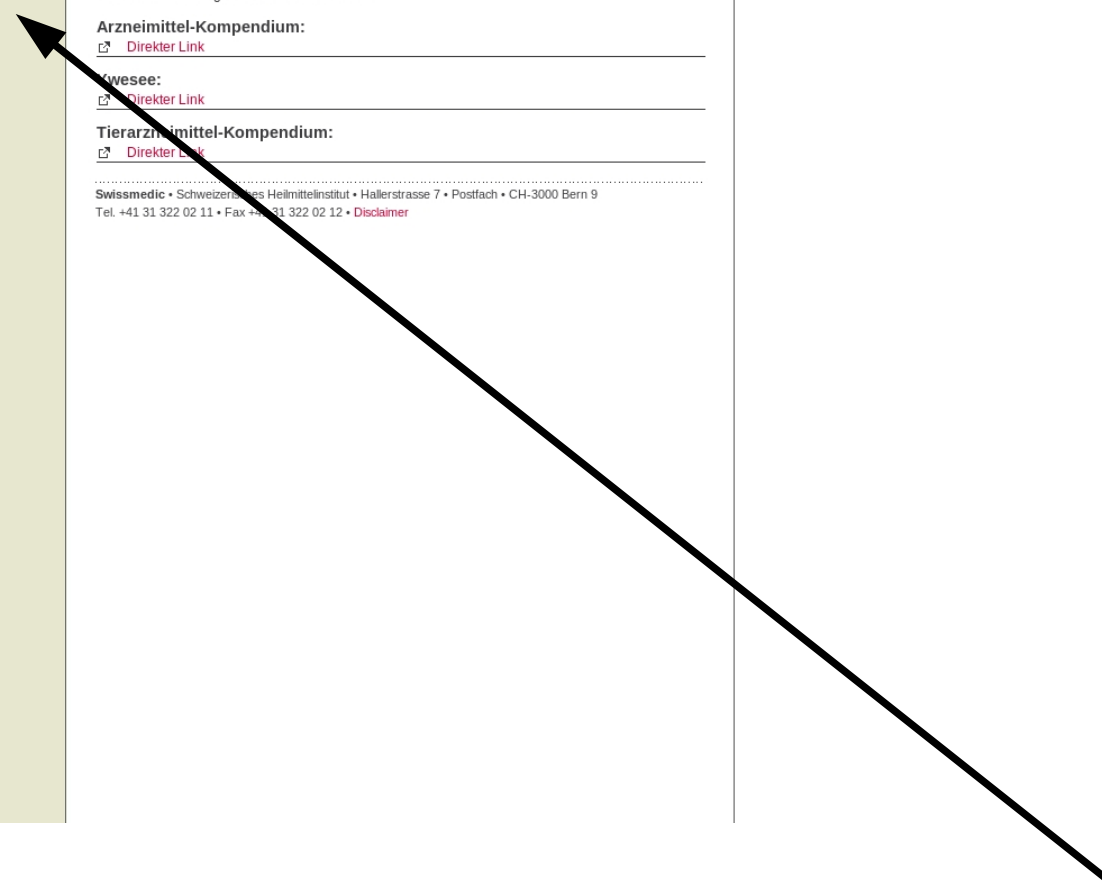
Arzneimittel-Kompendium:
Direkter Link

Kwesee:
Direkter Link

Tierarz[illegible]imittel-Kompendium:
Direkter L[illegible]k

Swissmedic • Schweizeri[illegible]es Heilmittelinstitut • Hallerstrasse 7 • Postfach • CH-3000 Bern 9
Tel. +41 31 322 02 11 • Fax +4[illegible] 31 322 02 12 • Disclaimer